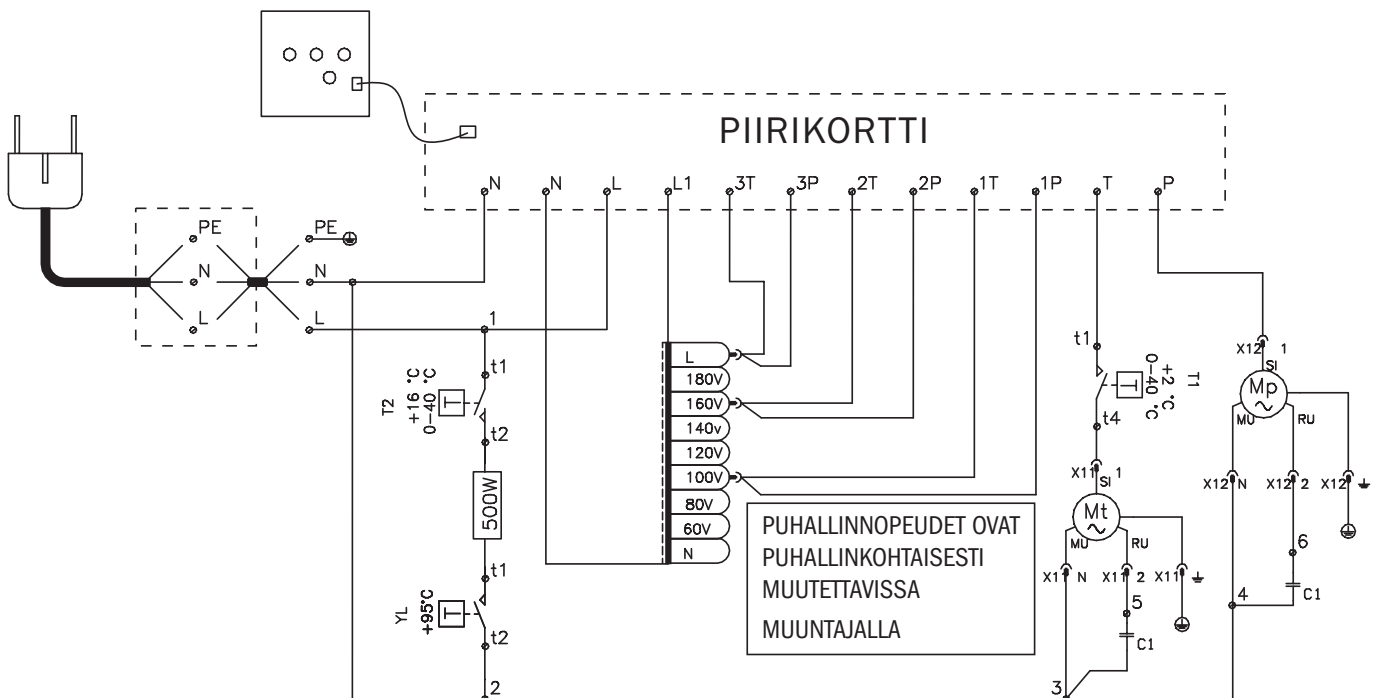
PIIRIKORTTI

N N L L1 3T 3P 2T 2P 1T 1P T P

PE
N
L

PE
N
L

1

t1
T2
+16 °C
0-40 °C
t2

500W

t1
YL
+95°C
t2

2

L
180V
160V
140v
120V
100V
80V
60V
N

PUHALLINNOPEUDET OVAT PUHALLINKOHTAISESTI MUUTETTAVISSA MUUNTAJALLA

t1
T1
+2 °C
0-40 °C
t4

X11 SI 1
Mt
MU RU
X11 N X11 2 X11
5
C1
3

X12 1
SI
Mp
MU RU
X12 N X12 2 X12
6
4
C1